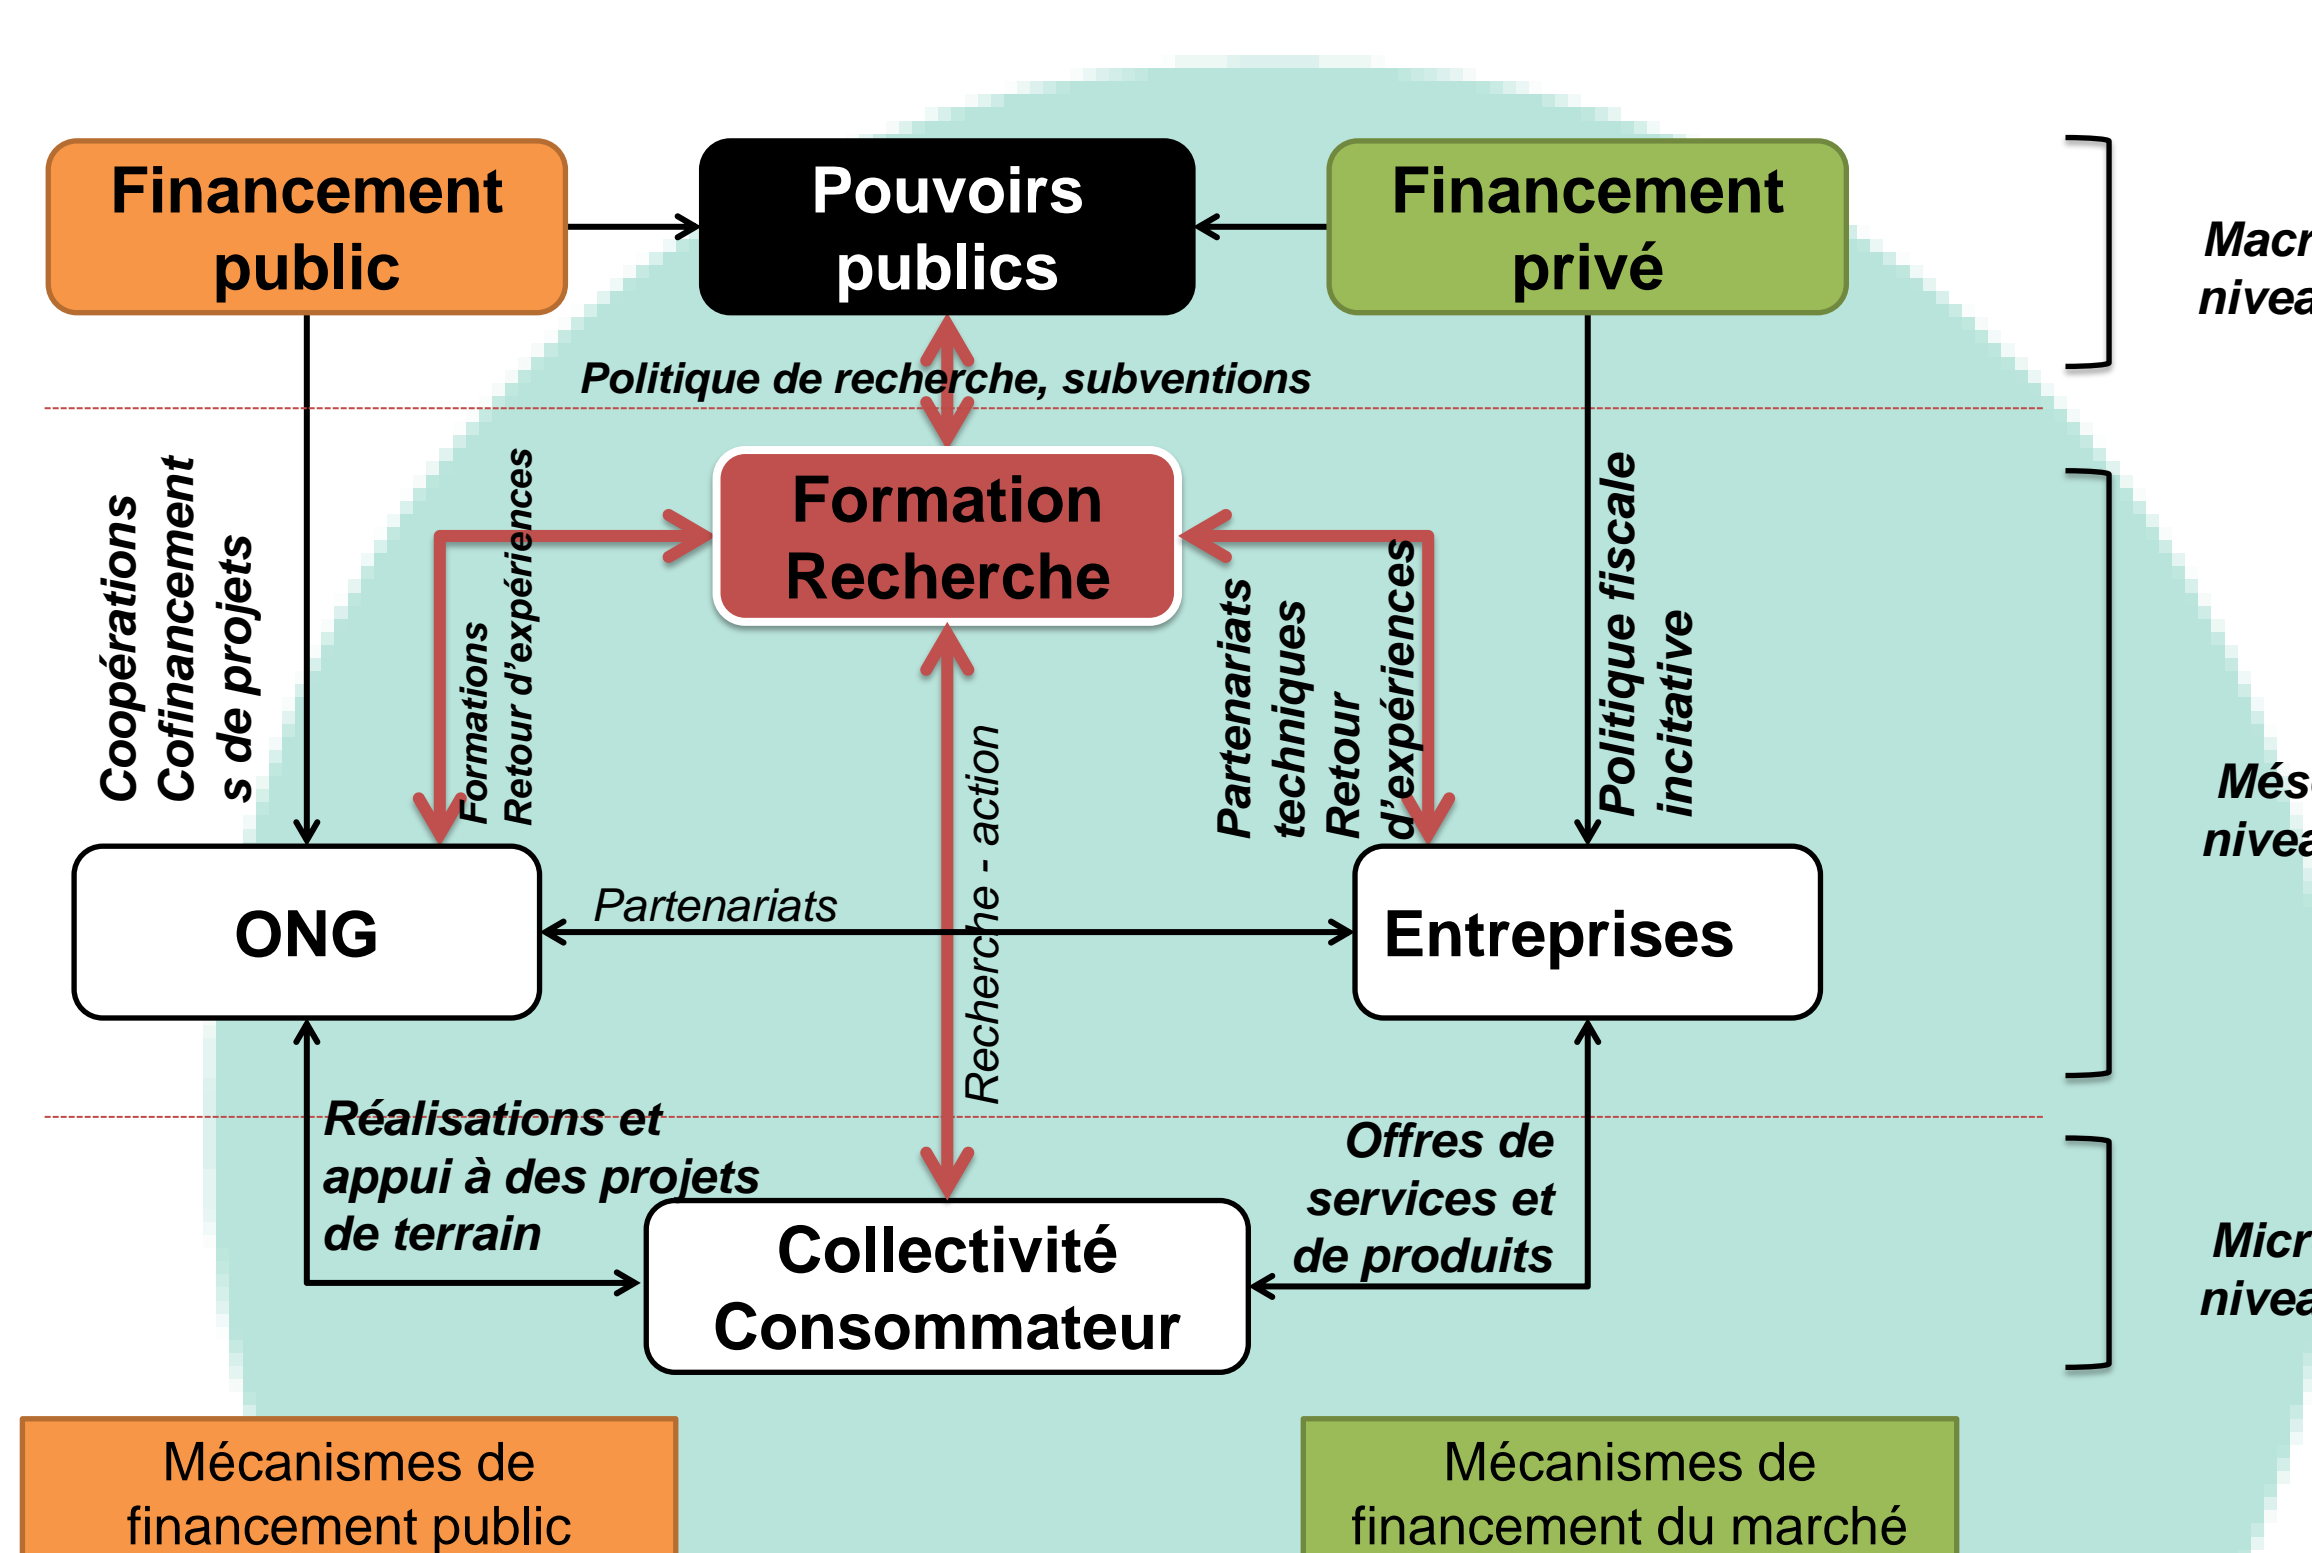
Financement public

Pouvoirs publics

Financement privé

Macr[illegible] nivea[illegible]

Politique de recherche, subventions

Formation Recherche

Coopérations Cofinancements de projets

Formations Retour d'expériences

Partenariats techniques Retour d'expériences

Politique fiscale incitative

Més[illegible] nivea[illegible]

ONG

Partenariats

Recherche - action

Entreprises

Réalisations et appui à des projets de terrain

Offres de services et de produits

Collectivité Consommateur

Micr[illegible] nivea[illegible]

Mécanismes de financement public

Mécanismes de financement du marché